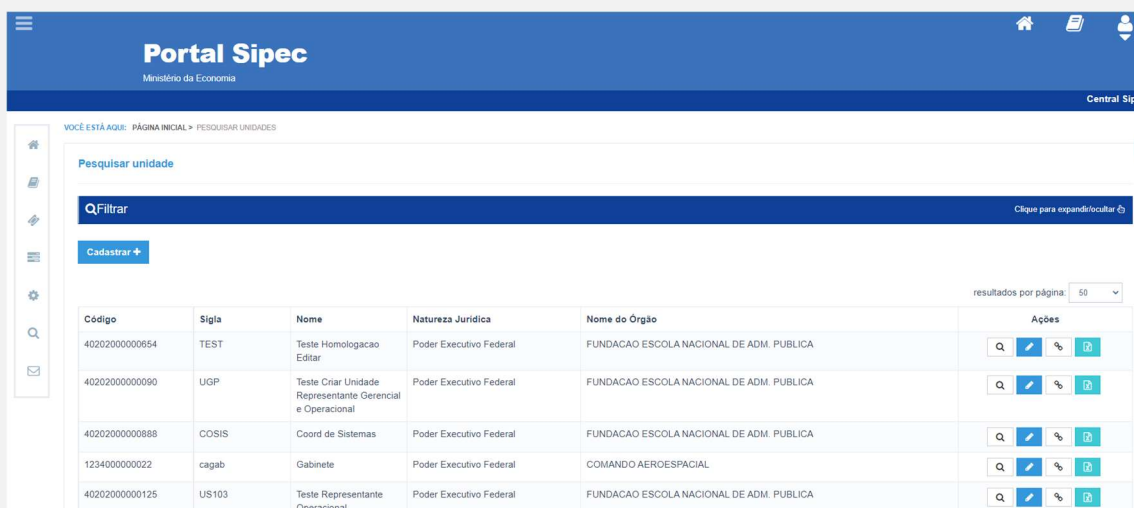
Portal Sipec
Ministério da Economia

Central Sip

VOCÊ ESTÁ AQUI: PÁGINA INICIAL > PESQUISAR UNIDADES

Pesquisar unidade

Filtrar

Clique para expandir/ocultar

Cadastrar +

resultados por página: 50

| Código | Sigla | Nome | Natureza Jurídica | Nome do Órgão | Ações |
|---|---|---|---|---|---|
| 40202000000654 | TEST | Teste Homologacao Editar | Poder Executivo Federal | FUNDACAO ESCOLA NACIONAL DE ADM. PUBLICA | |
| 40202000000090 | UGP | Teste Criar Unidade Representante Gerencial e Operacional | Poder Executivo Federal | FUNDACAO ESCOLA NACIONAL DE ADM. PUBLICA | |
| 40202000000888 | COSIS | Coord de Sistemas | Poder Executivo Federal | FUNDACAO ESCOLA NACIONAL DE ADM. PUBLICA | |
| 1234000000022 | cagab | Gabinete | Poder Executivo Federal | COMANDO AEROESPACIAL | |
| 40202000000125 | US103 | Teste Representante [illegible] | Poder Executivo Federal | FUNDACAO ESCOLA NACIONAL DE ADM. PUBLICA | |